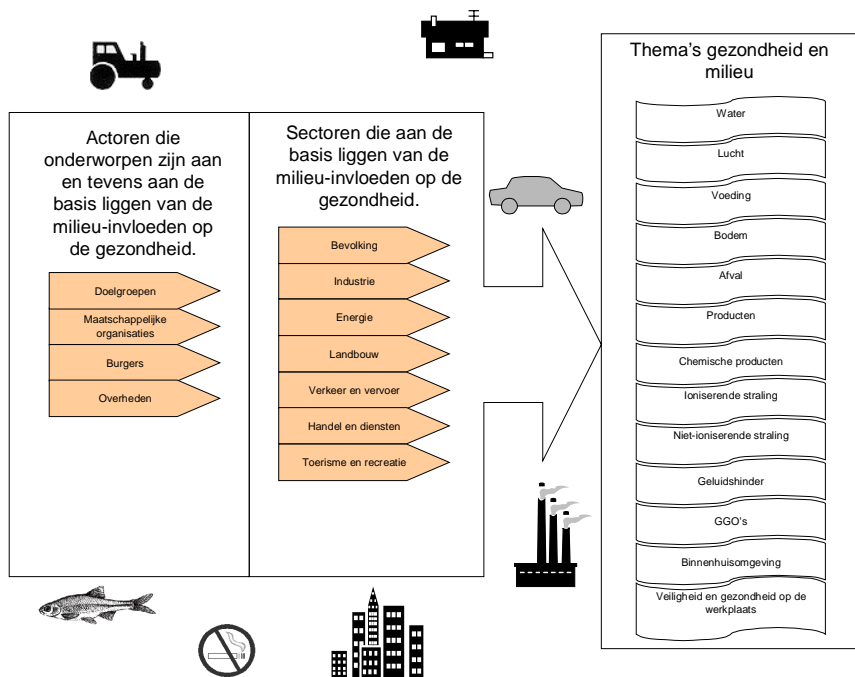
Actoren die onderworpen zijn aan en tevens aan de basis liggen van de milieu-invloeden op de gezondheid.

Doelgroepen

Maatschappelijke organisaties

Burgers

Overheden

Sectoren die aan de basis liggen van de milieu-invloeden op de gezondheid.

Bevolking

Industrie

Energie

Landbouw

Verkeer en vervoer

Handel en diensten

Toerisme en recreatie

Thema's gezondheid en milieu

Water

Lucht

Voeding

Bodem

Afval

Producten

Chemische producten

Ioniserende straling

Niet-ioniserende straling

Geluidshinder

GGO's

Binnenhuisomgeving

Veiligheid en gezondheid op de werkplaats